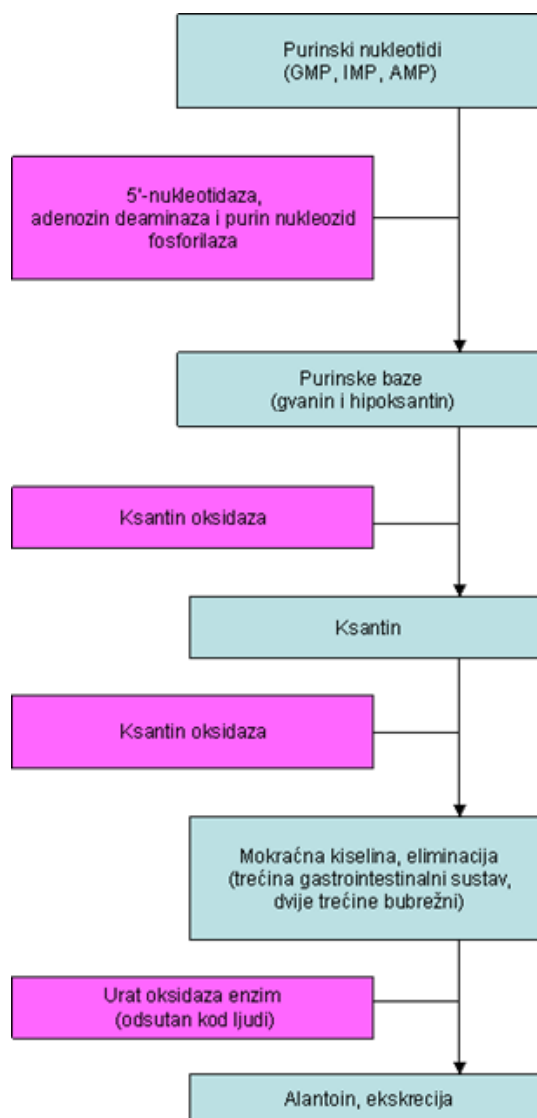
Purinski nukleotidi
(GMP, IMP, AMP)

5'-nukleotidaza,
adenozin deaminaza i purin nukleozid
fosforilaza

Purinske baze
(gvanin i hipoksantin)

Ksantin oksidaza

Ksantin

Ksantin oksidaza

Mokraćna kiselina, eliminacija
(trećina gastrointestinalni sustav,
dvije trećine bubrežni)

Urat oksidaza enzim
(odsutan kod ljudi)

Alantoin, ekskrecija